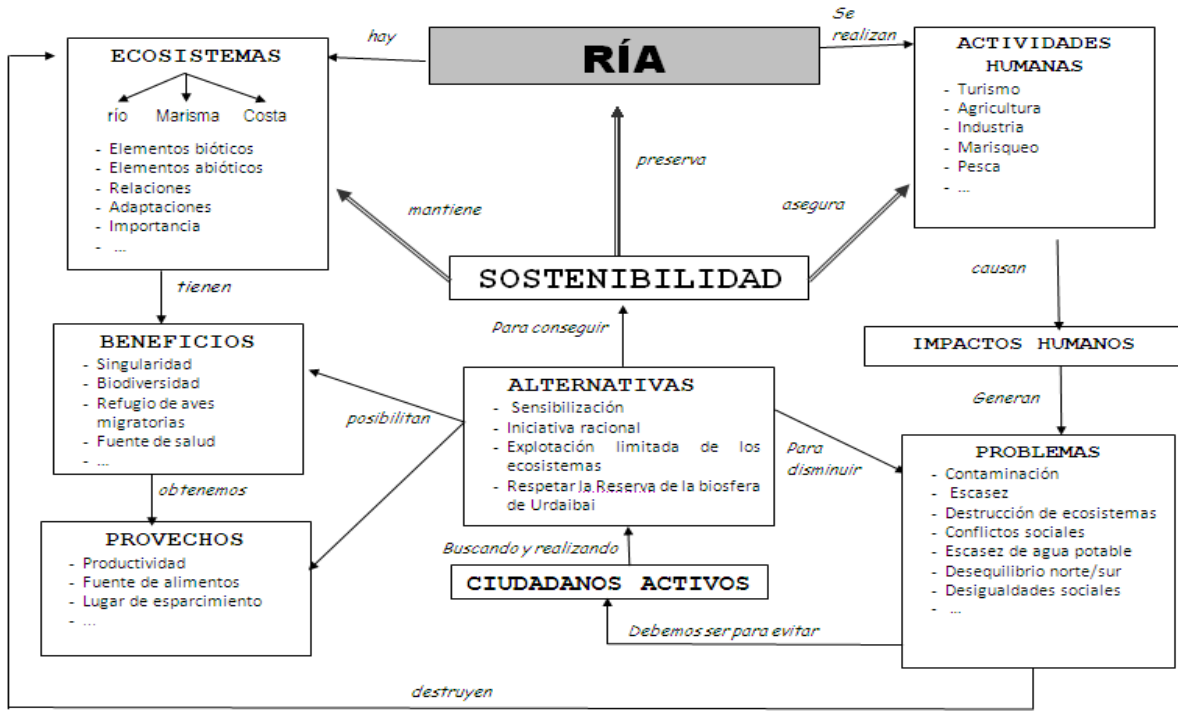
RÍA

hay

ECOSISTEMAS

río Marisma Costa

- Elementos bióticos
- Elementos abióticos
- Relaciones
- Adaptaciones
- Importancia
- ...

Se realizan

ACTIVIDADES HUMANAS

- Turismo
- Agricultura
- Industria
- Marisqueo
- Pesca
- ...

preserva

mantiene

asegura

SOSTENIBILIDAD

tienen

causan

BENEFICIOS

- Singularidad
- Biodiversidad
- Refugio de aves migratorias
- Fuente de salud
- ...

Para conseguir

IMPACTOS HUMANOS

ALTERNATIVAS

- Sensibilización
- Iniciativa racional
- Explotación limitada de los ecosistemas
- Respetar la Reserva de la biosfera de Urdaibai

posibilitan

Para disminuir

Generan

PROBLEMAS

- Contaminación
- Escasez
- Destrucción de ecosistemas
- Conflictos sociales
- Escasez de agua potable
- Desequilibrio norte/sur
- Desigualdades sociales
- ...

obtenemos

PROVECHOS

- Productividad
- Fuente de alimentos
- Lugar de esparcimiento
- ...

Buscando y realizando

CIUDADANOS ACTIVOS

Debemos ser para evitar

destruyen